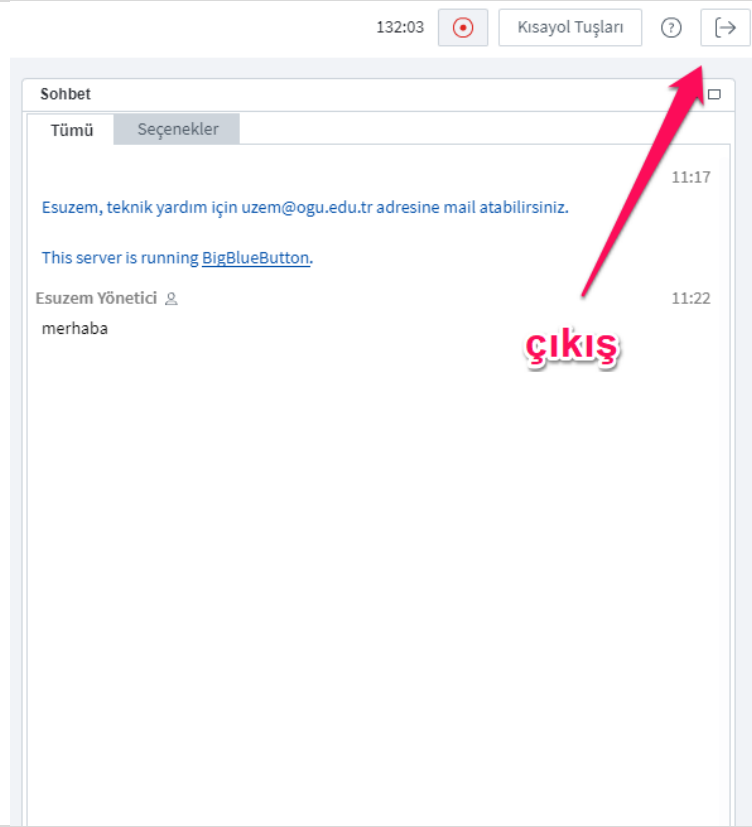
132:03 Kısayol Tuşları ?

Sohbet

Tümü Seçenekler

11:17

Esuzem, teknik yardım için uzem@ogu.edu.tr adresine mail atabilirsiniz.

This server is running BigBlueButton.

Esuzem Yönetici 11:22

merhaba

çıkış